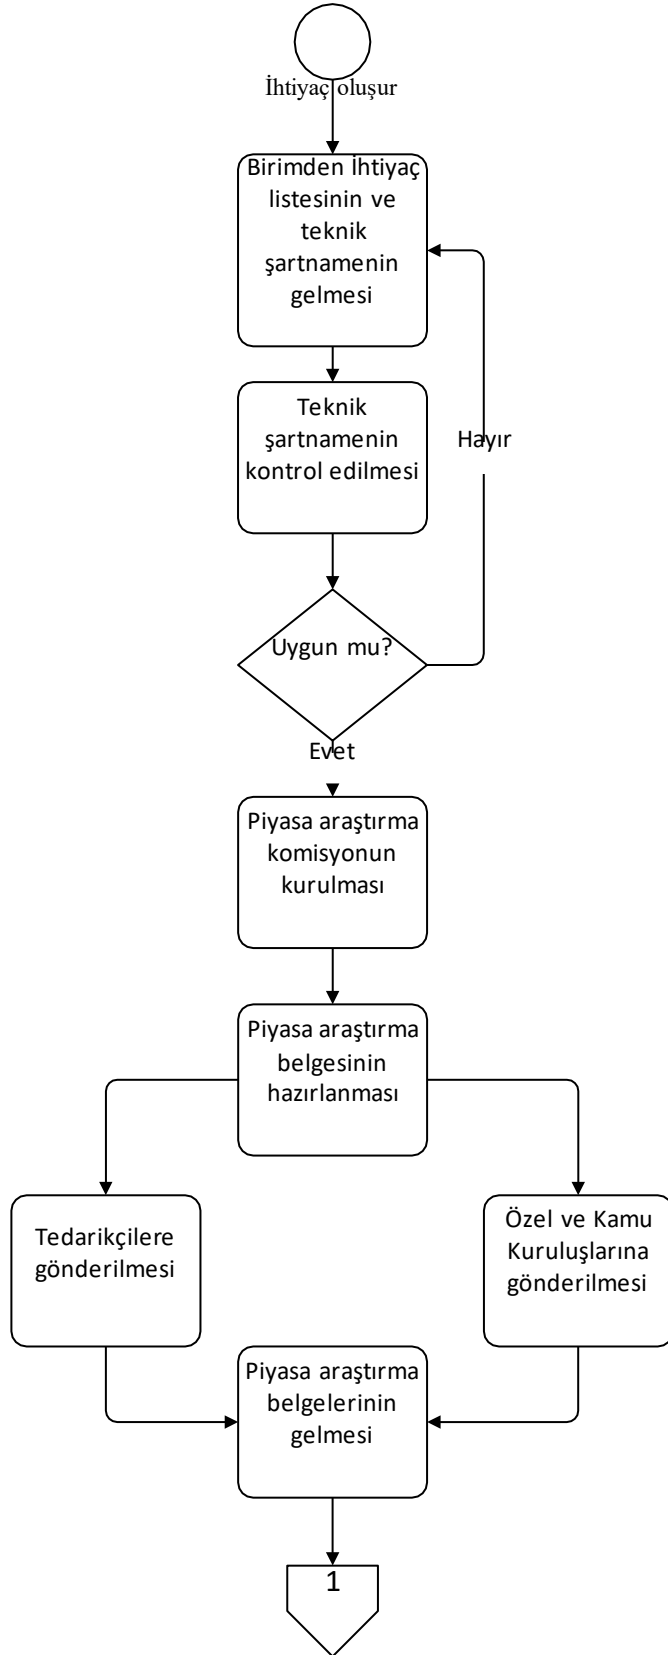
İhtiyaç oluşur

Birimden İhtiyaç listesinin ve teknik şartnamenin gelmesi

Teknik şartnamenin kontrol edilmesi

Hayır

Uygun mu?

Evet

Piyasa araştırma komisyonun kurulması

Piyasa araştırma belgesinin hazırlanması

Tedarikçilere gönderilmesi

Özel ve Kamu Kuruluşlarına gönderilmesi

Piyasa araştırma belgelerinin gelmesi

1